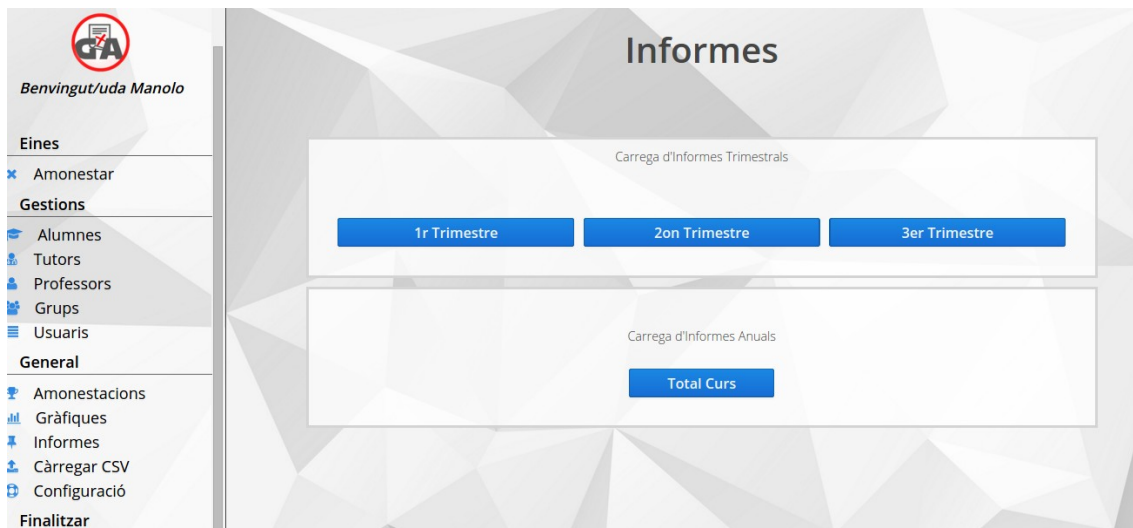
GA

Benvingut/uda Manolo

Eines

Amonestar

Gestions

Alumnes

Tutors

Professors

Grups

Usuaris

General

Amonestacions

Gràfiques

Informes

Càrregar CSV

Configuració

Finalitzar

Informes

Carrega d'Informes Trimestrals

1r Trimestre

2on Trimestre

3er Trimestre

Carrega d'Informes Anuals

Total Curs